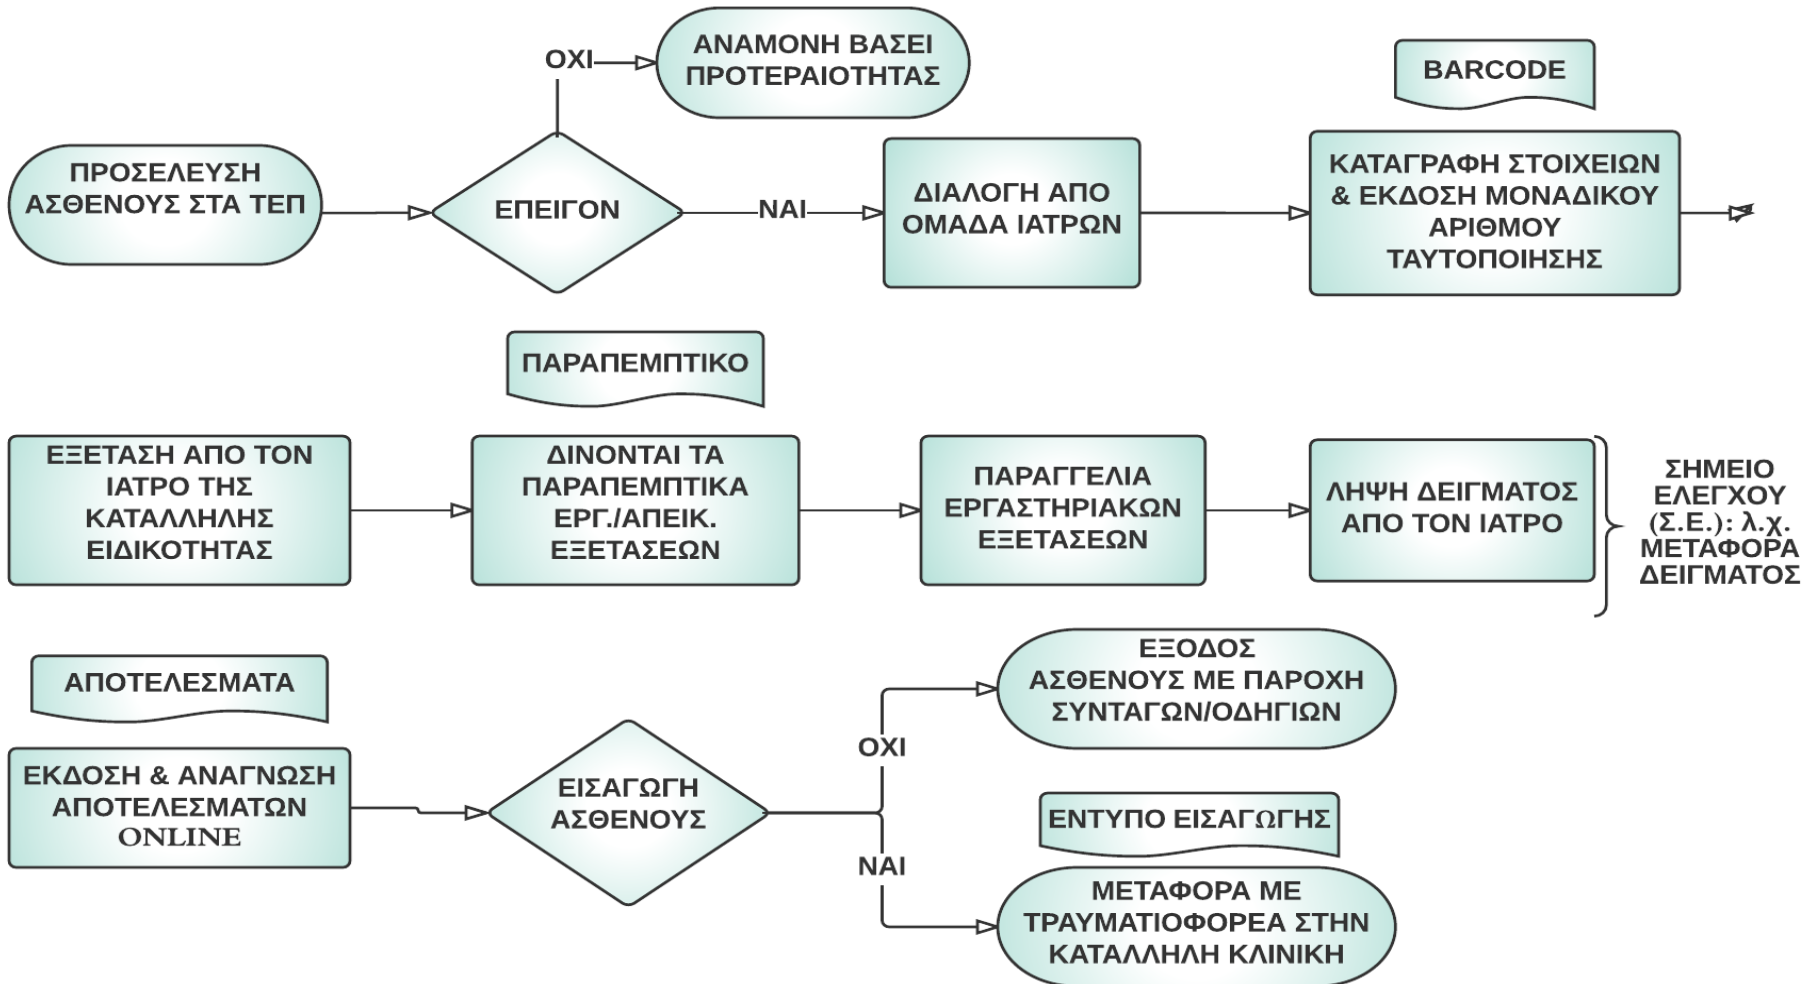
ΟΧΙ

ΑΝΑΜΟΝΗ ΒΑΣΕΙ ΠΡΟΤΕΡΑΙΟΤΗΤΑΣ

BARCODE

ΠΡΟΣΕΛΕΥΣΗ ΑΣΘΕΝΟΥΣ ΣΤΑ ΤΕΠ

ΕΠΕΙΓΟΝ

ΝΑΙ

ΔΙΑΛΟΓΗ ΑΠΟ ΟΜΑΔΑ ΙΑΤΡΩΝ

ΚΑΤΑΓΡΑΦΗ ΣΤΟΙΧΕΙΩΝ & ΕΚΔΟΣΗ ΜΟΝΑΔΙΚΟΥ ΑΡΙΘΜΟΥ ΤΑΥΤΟΠΟΙΗΣΗΣ

ΠΑΡΑΠΕΜΠΤΙΚΟ

ΕΞΕΤΑΣΗ ΑΠΟ ΤΟΝ ΙΑΤΡΟ ΤΗΣ ΚΑΤΑΛΛΗΛΗΣ ΕΙΔΙΚΟΤΗΤΑΣ

ΔΙΝΟΝΤΑΙ ΤΑ ΠΑΡΑΠΕΜΠΤΙΚΑ ΕΡΓ./ΑΠΕΙΚ. ΕΞΕΤΑΣΕΩΝ

ΠΑΡΑΓΓΕΛΙΑ ΕΡΓΑΣΤΗΡΙΑΚΩΝ ΕΞΕΤΑΣΕΩΝ

ΛΗΨΗ ΔΕΙΓΜΑΤΟΣ ΑΠΟ ΤΟΝ ΙΑΤΡΟ

ΣΗΜΕΙΟ ΕΛΕΓΧΟΥ (Σ.Ε.): λ.χ. ΜΕΤΑΦΟΡΑ ΔΕΙΓΜΑΤΟΣ

ΑΠΟΤΕΛΕΣΜΑΤΑ

ΕΚΔΟΣΗ & ΑΝΑΓΝΩΣΗ ΑΠΟΤΕΛΕΣΜΑΤΩΝ ONLINE

ΕΙΣΑΓΩΓΗ ΑΣΘΕΝΟΥΣ

ΟΧΙ

ΕΞΟΔΟΣ ΑΣΘΕΝΟΥΣ ΜΕ ΠΑΡΟΧΗ ΣΥΝΤΑΓΩΝ/ΟΔΗΓΙΩΝ

ΕΝΤΥΠΟ ΕΙΣΑΓΩΓΗΣ

ΝΑΙ

ΜΕΤΑΦΟΡΑ ΜΕ ΤΡΑΥΜΑΤΙΟΦΟΡΕΑ ΣΤΗΝ ΚΑΤΑΛΛΗΛΗ ΚΛΙΝΙΚΗ